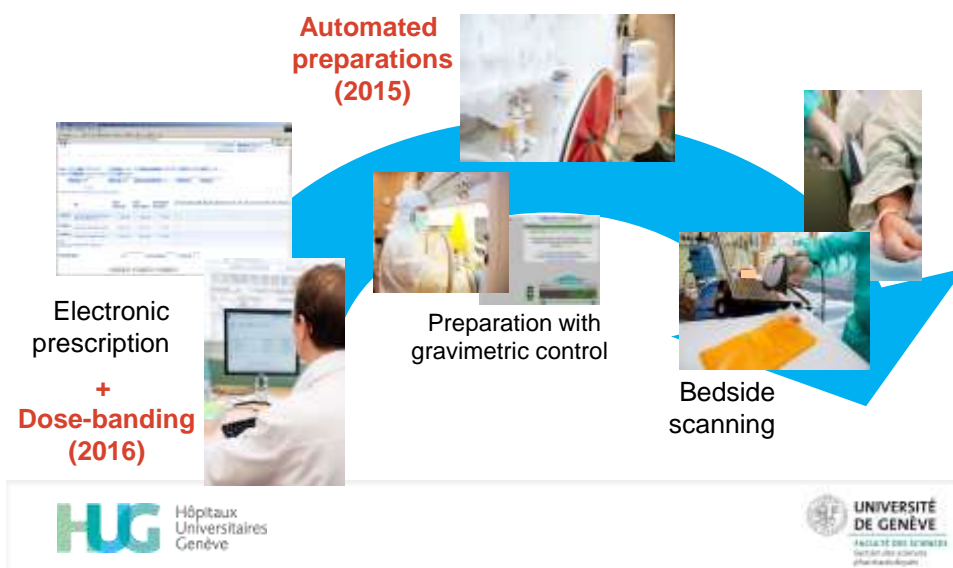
Automated preparations (2015)

Electronic prescription

+ Dose-banding (2016)

Preparation with gravimetric control

Bedside scanning

HUG Hôpitaux Universitaires Genève

UNIVERSITÉ DE GENÈVE
FACULTÉ DES SCIENCES
Section des sciences pharmaceutiques